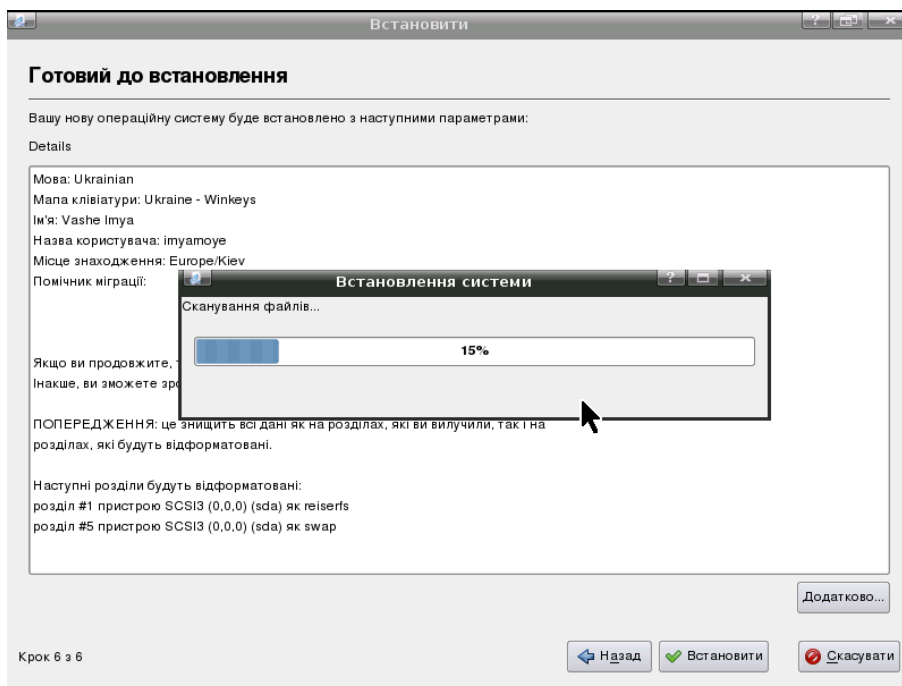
Встановити

Готовий до встановлення

Вашу нову операційну систему буде встановлено з наступними параметрами:

Details

Мова: Ukrainian
Мапа клавіатури: Ukraine - Winkeys
Ім'я: Vashe Imya
Назва користувача: imyamoye
Місце знаходження: Europe/Kiev
Помічник міграції:

Якщо ви продовжите, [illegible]
Інакше, ви зможете зр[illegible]

ПОПЕРЕДЖЕННЯ: це знищить всі дані як на розділах, які ви вилучили, так і на розділах, які будуть відформатовані.

Наступні розділи будуть відформатовані:
розділ #1 пристрою SCSI3 (0,0,0) (sda) як reiserfs
розділ #5 пристрою SCSI3 (0,0,0) (sda) як swap

Встановлення системи

Сканування файлів...

15%

Додатково...

Крок 6 з 6

Назад

Встановити

Скасувати